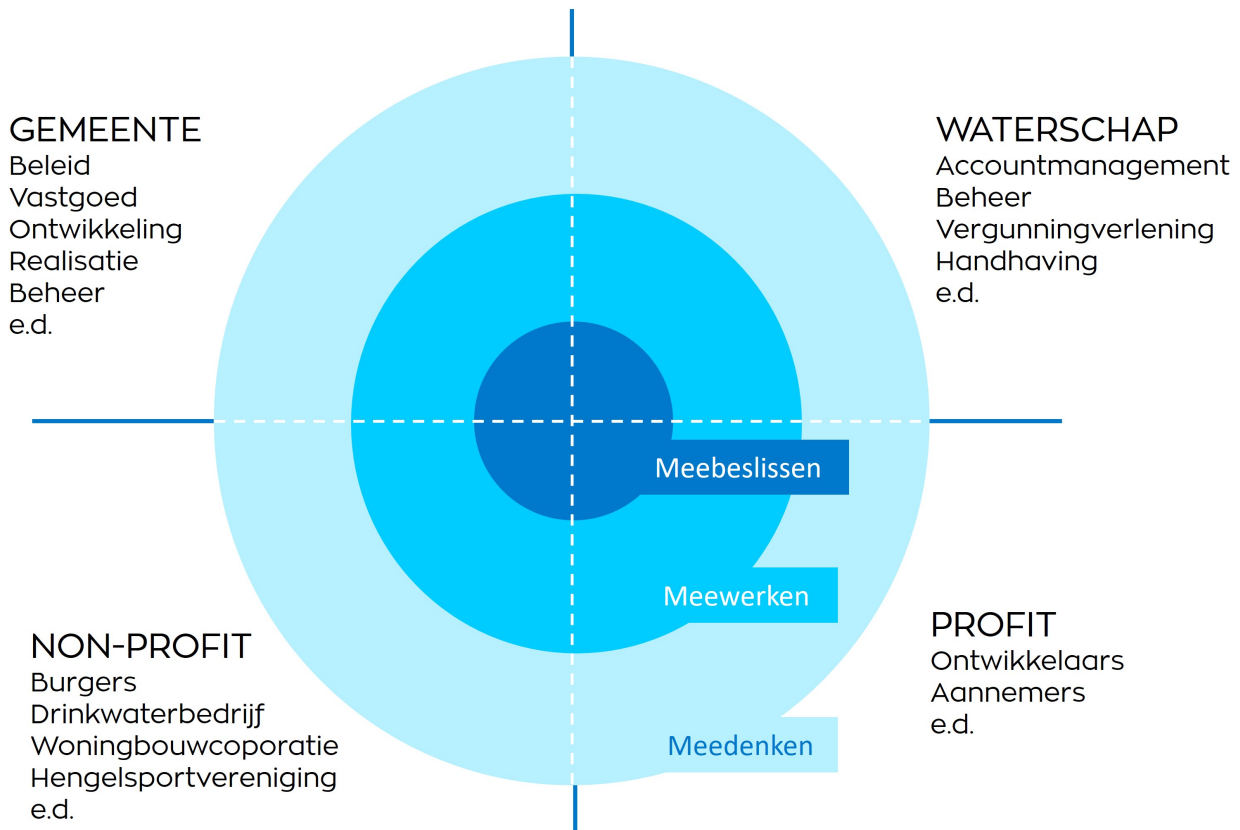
GEMEENTE
Beleid
Vastgoed
Ontwikkeling
Realisatie
Beheer
e.d.

WATERSCHAP
Accountmanagement
Beheer
Vergunningverlening
Handhaving
e.d.

Meebeslissen

Meewerken

NON-PROFIT
Burgers
Drinkwaterbedrijf
Woningbouwcoporatie
Hengelsportvereniging
e.d.

PROFIT
Ontwikkelaars
Aannemers
e.d.

Meedenken